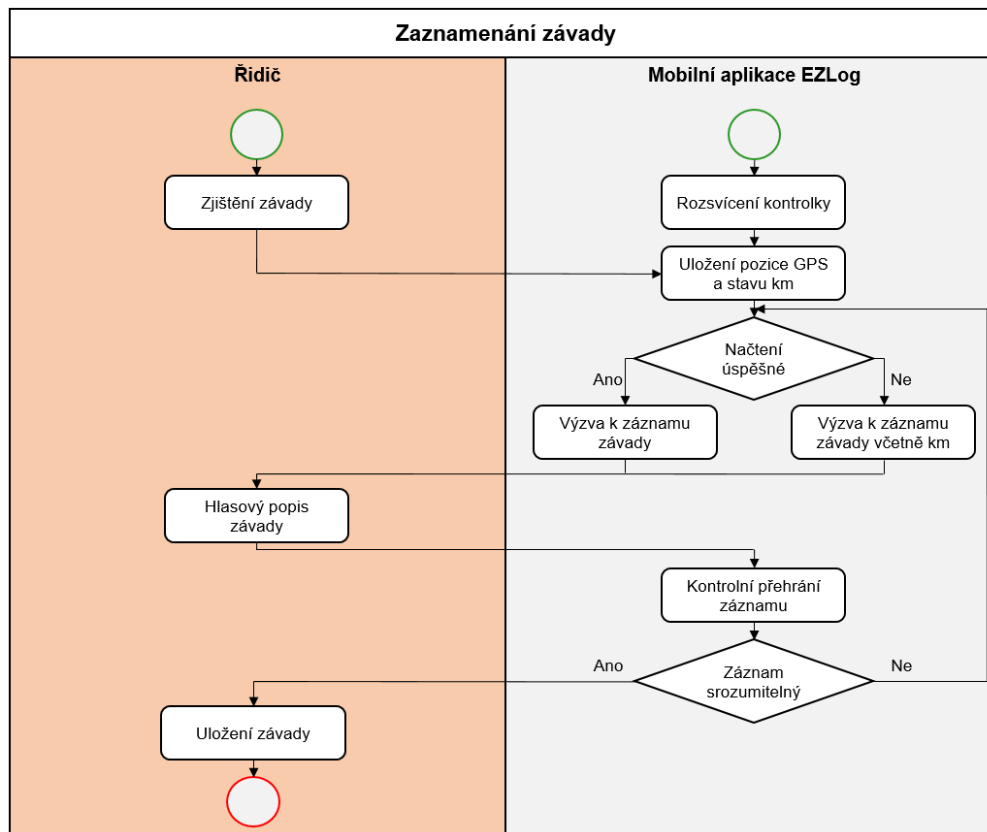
Zaznamenání závady

Řidič

Mobilní aplikace EZLog

Zjištění závady

Rozsvícení kontrolky

Uložení pozice GPS a stavu km

Načtení úspěšné

Ano

Ne

Výzva k záznamu závady

Výzva k záznamu závady včetně km

Hlasový popis závady

Kontrolní přehrání záznamu

Ano

Záznam srozumitelný

Ne

Uložení závady